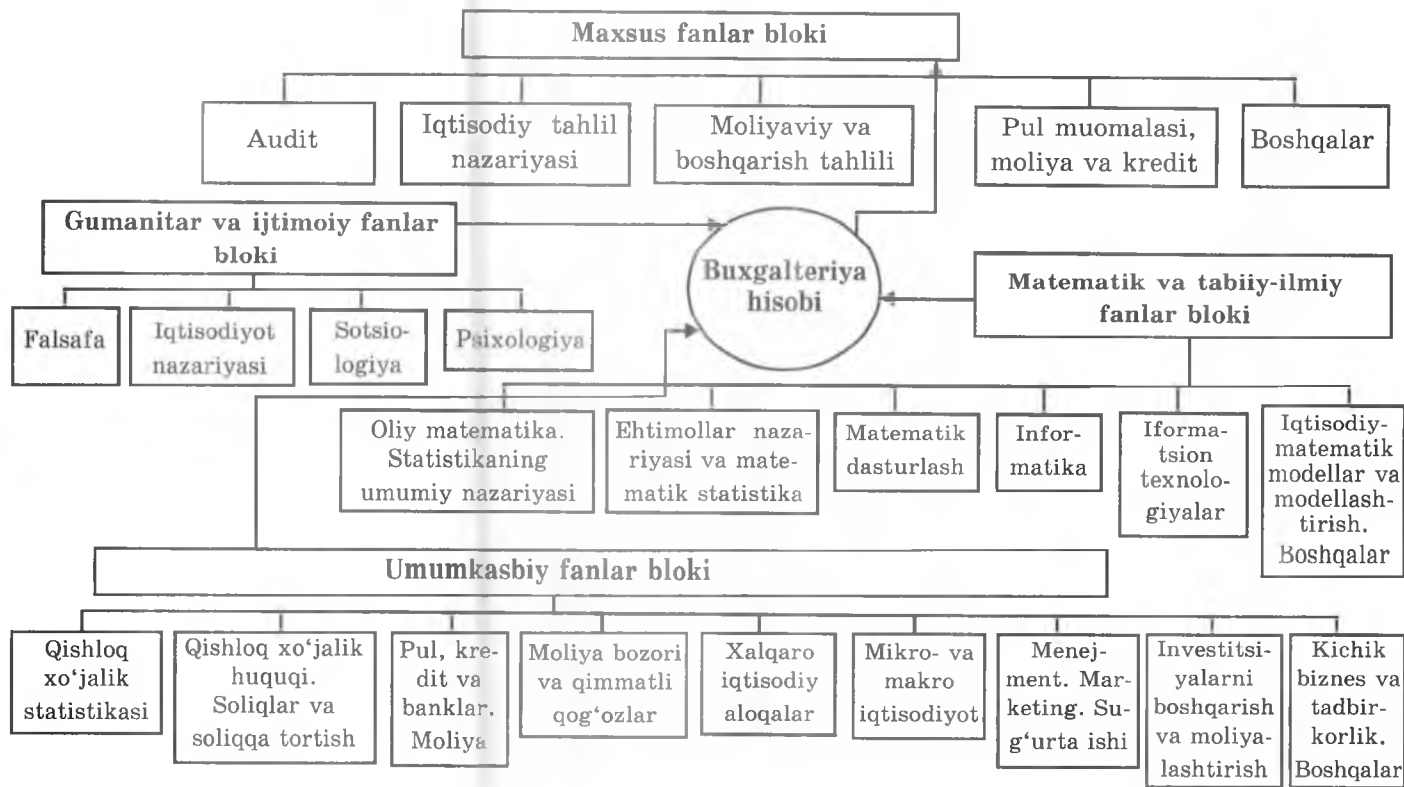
Maxsus fanlar bloki

Audit

Iqtisodiy tahlil nazariyasi

Moliyaviy va boshqarish tahlili

Pul muomalasi, moliya va kredit

Boshqalar

Gumanitar va ijtimoiy fanlar bloki

Buxgalteriya hisobi

Matematik va tabiiy-ilmiy fanlar bloki

Falsafa

Iqtisodiyot nazariyasi

Sotsiologiya

Psixologiya

Oliy matematika. Statistikaning umumiy nazariyasi

Ehtimollar nazariyasi va matematik statistika

Matematik dasturlash

Informatika

Iformatsion texnologiyalar

Iqtisodiy-matematik modellar va modellashtirish. Boshqalar

Umumkasbiy fanlar bloki

Qishloq xo'jalik statistikasi

Qishloq xo'jalik huquqi. Soliqlar va soliqqa tortish

Pul, kredit va banklar. Moliya

Moliya bozori va qimmatli qog'ozlar

Xalqaro iqtisodiy aloqalar

Mikro- va makro iqtisodiyot

Menejment. Marketing. Sug'urta ishi

Investitsiyalarni boshqarish va moliyalashtirish

Kichik biznes va tadbirkorlik. Boshqalar